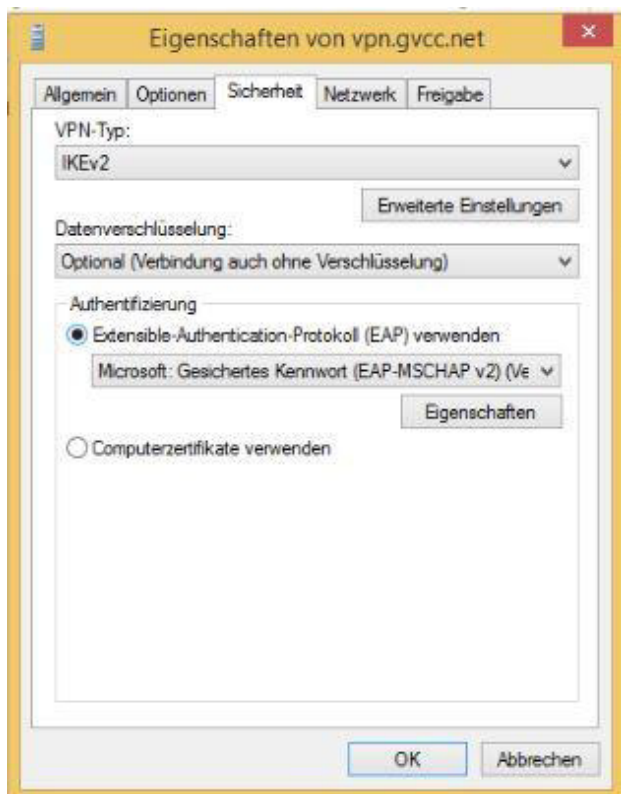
Eigenschaften von vpn.gvcc.net

Allgemein | Optionen | Sicherheit | Netzwerk | Freigabe

VPN-Typ:

IKEv2

Erweiterte Einstellungen

Datenverschlüsselung:

Optional (Verbindung auch ohne Verschlüsselung)

Authentifizierung

Extensible-Authentication-Protokoll (EAP) verwenden

Microsoft: Gesichertes Kennwort (EAP-MSCHAP v2) (Ve

Eigenschaften

Computerzertifikate verwenden

OK

Abbrechen